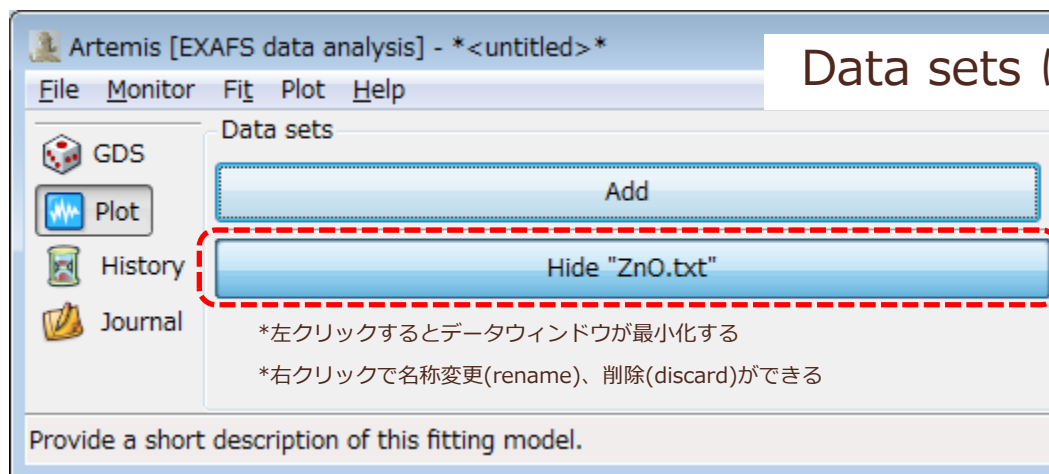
Artemis [EXAFS data analysis] - *<untitled>*

Data sets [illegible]

File Monitor Fit Plot Help

GDS
Plot
History
Journal

Data sets

Add

Hide "ZnO.txt"

*左クリックするとデータウィンドウが最小化する

*右クリックで名称変更(rename)、削除(discard)ができる

Provide a short description of this fitting model.